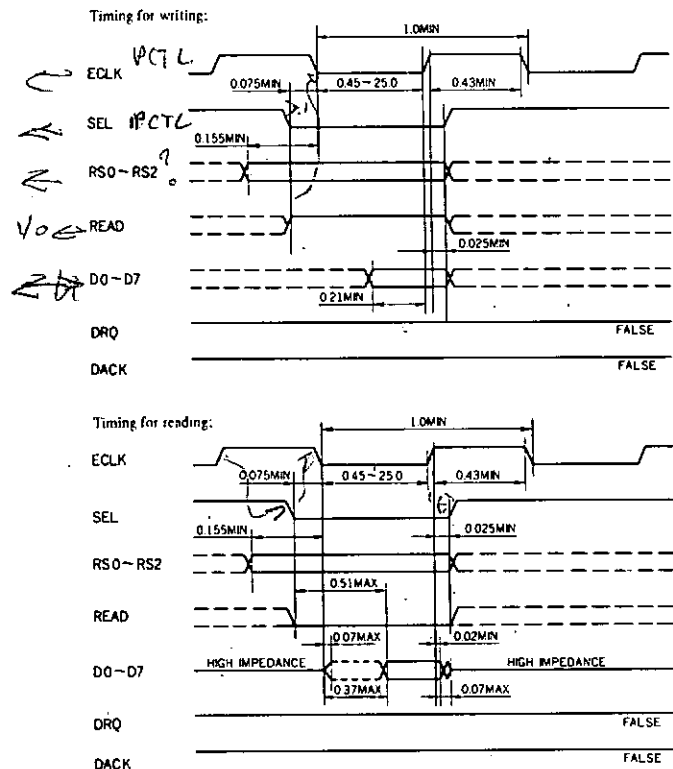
Timing for writing:

1.0MIN

VCTL ECLK

0.075MIN

0.45 ~ 25.0

0.43MIN

SEL PCTL

0.155MIN

RS0 ~ RS2 ?

Vo READ

0.025MIN

D0 ~ D7

0.21MIN

DRQ

FALSE

DACK

FALSE

Timing for reading:

1.0MIN

ECLK

0.075MIN

0.45 ~ 25.0

0.43MIN

SEL

0.155MIN

0.025MIN

RS0 ~ RS2

0.51MAX

READ

0.07MAX

0.02MIN

D0 ~ D7

HIGH IMPEDANCE

HIGH IMPEDANCE

0.37MAX

0.07MAX

DRQ

FALSE

DACK

FALSE